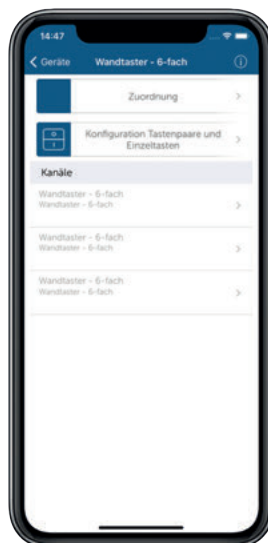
14:47

Geräte

Wandtaster - 6-fach

Zuordnung

Konfiguration Tastenpaare und Einzeltasten

Kanäle

Wandtaster - 6-fach
Wandtaster - 6-fach

Wandtaster - 6-fach
Wandtaster - 6-fach

Wandtaster - 6-fach
Wandtaster - 6-fach